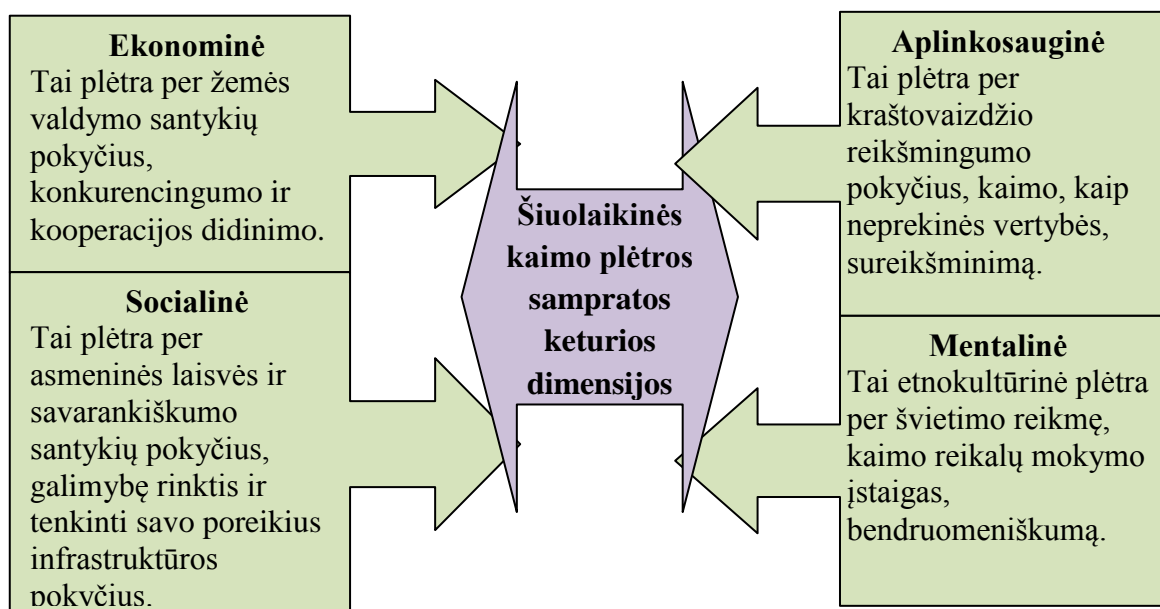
**Ekonominė**
Tai plėtra per žemės valdymo santykių pokyčius, konkurencingumo ir kooperacijos didinimo.

**Socialinė**
Tai plėtra per asmeninės laisvės ir savarankiškumo santykių pokyčius, galimybę rinktis ir tenkinti savo poreikius infrastruktūros pokyčius.

**Šiuolaikinės kaimo plėtros sampratos keturios dimensijos**

**Aplinkosauginė**
Tai plėtra per kraštovaizdžio reikšmingumo pokyčius, kaimo, kaip neprekinės vertybės, sureikšminimą.

**Mentalinė**
Tai etnokultūrinė plėtra per švietimo reikmę, kaimo reikalų mokymo įstaigas, bendruomeniškumą.